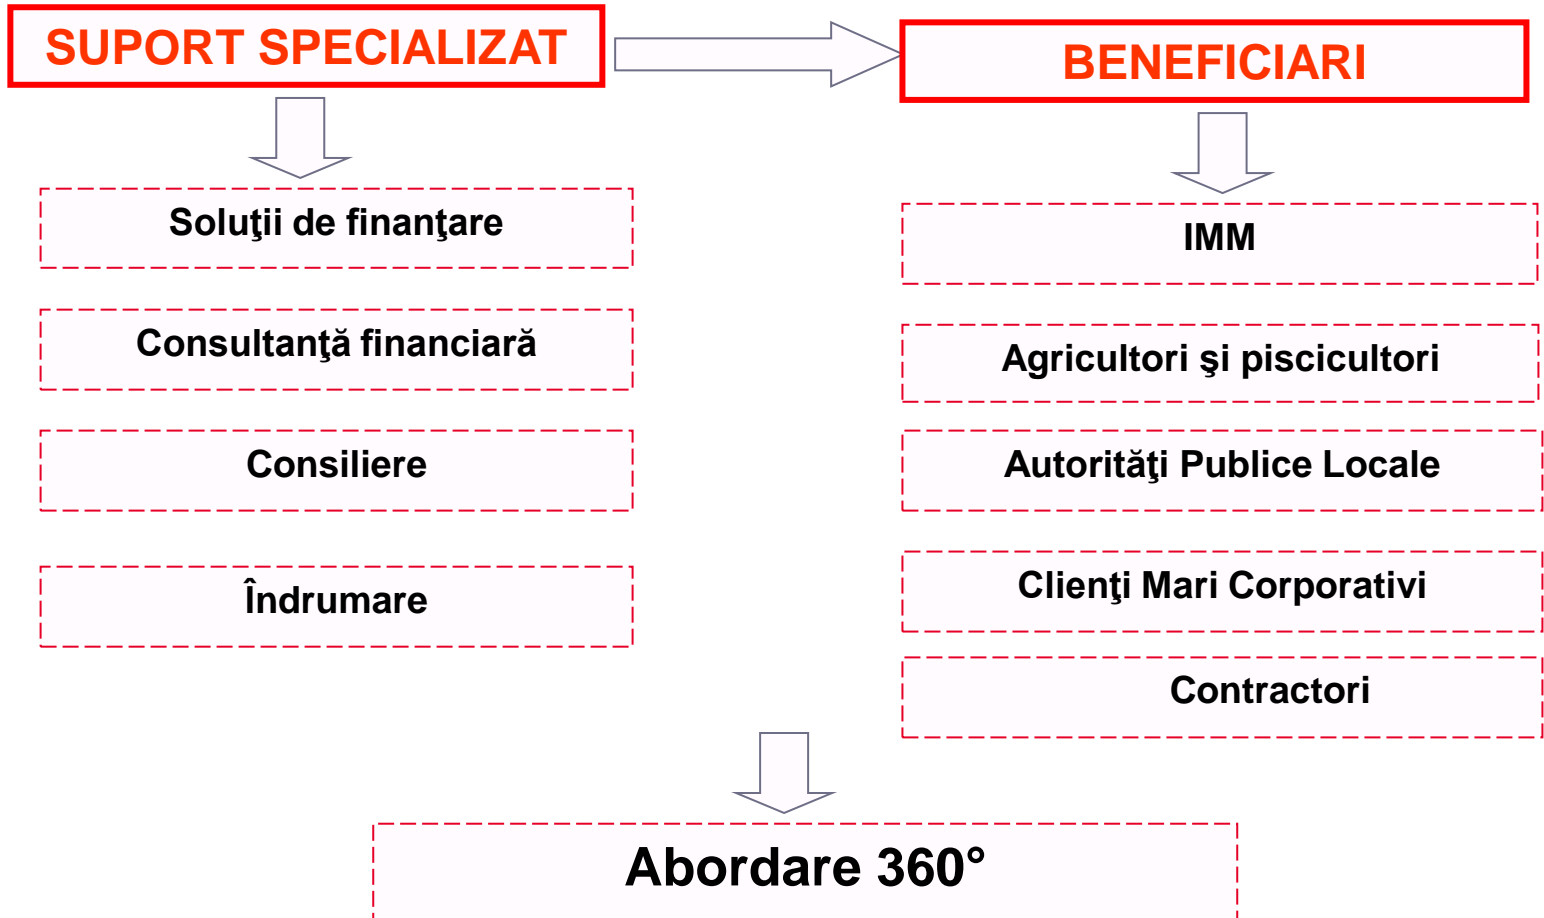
SUPORT SPECIALIZAT

BENEFICIARI

Soluţii de finanţare

Consultanţă financiară

Consiliere

Îndrumare

IMM

Agricultori şi piscicultori

Autorităţi Publice Locale

Clienţi Mari Corporativi

Contractori

Abordare 360°